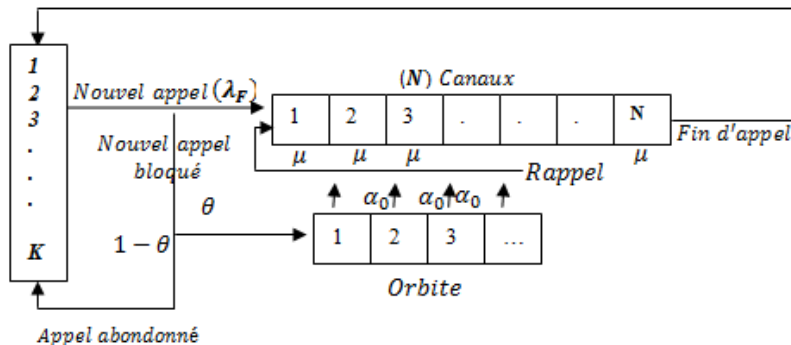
1
2
3
.
.
.
K

Nouvel appel ($\lambda_F$)

($N$) Canaux

| 1 | 2 | 3 | . | . | . | N |
|---|---|---|---|---|---|---|

$\mu$ $\mu$ $\mu$ $\mu$

Fin d'appel

Nouvel appel bloqué

Rappel

$\theta$

$\alpha_0$ $\alpha_0$ $\alpha_0$

$1-\theta$

| 1 | 2 | 3 | … |
|---|---|---|---|

Orbite

Appel abondonné